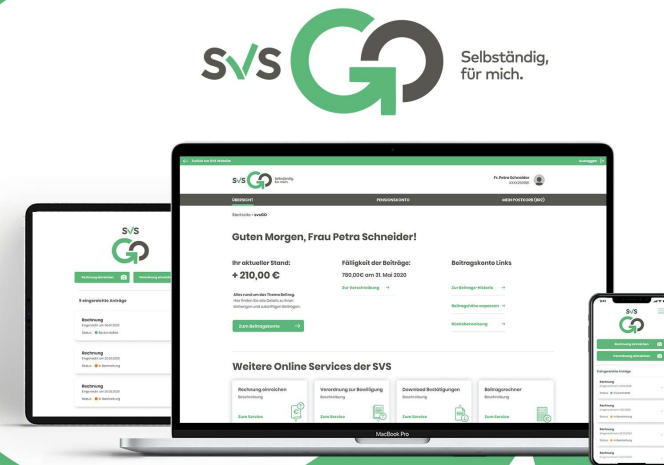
SVS GO Selbständig, für mich.

Zurück zur SVS Website
Ausloggen

SVS GO Selbständig, für mich.
Fr. Petra Schneider
XXXX250585

ÜBERSICHT
PERSONENKONTO
MEIN POSTKORB (BEO)

Startseite › svsGO

Guten Morgen, Frau Petra Schneider!

Ihr aktueller Stand:
+ 210,00 €
Alles rund um das Thema Beitrag. Hier finden Sie alle Details zu Ihren laufenden und zukünftigen Beiträgen.
Zum Beitragskonto →

Fälligkeit der Beiträge:
780,00 € am 31. Mai 2020
Zur Vorschreibung →

Beitragskonto Links
Zur Beitrags-Historie →
Beitragshöhe anpassen →
Rückstellerstattung →

Weitere Online Services der SVS

Rechnung einreichen
Beschreibung
Zum Service

Verordnung zur Bewilligung
Beschreibung
Zum Service

Download Bestätigungen
Beschreibung
Zum Service

Beitragsrechner
Beschreibung
Zum Service

MacBook Pro

SVS GO
Rechnung einreichen
Verordnung einreichen
3 eingereichte Anträge
Rechnung
Eingereicht am 18.01.2020
Status: Bearbeitet
Rechnung
Eingereicht am 20.01.2020
Status: In Bearbeitung
Rechnung
Eingereicht am 22.01.2020
Status: In Bearbeitung

SVS GO
Rechnung einreichen
Verordnung einreichen
3 eingereichte Anträge
Rechnung
Eingereicht am 18.01.2020
Status: Bearbeitet
Rechnung
Eingereicht am 20.01.2020
Status: In Bearbeitung
Rechnung
Eingereicht am 22.01.2020
Status: In Bearbeitung